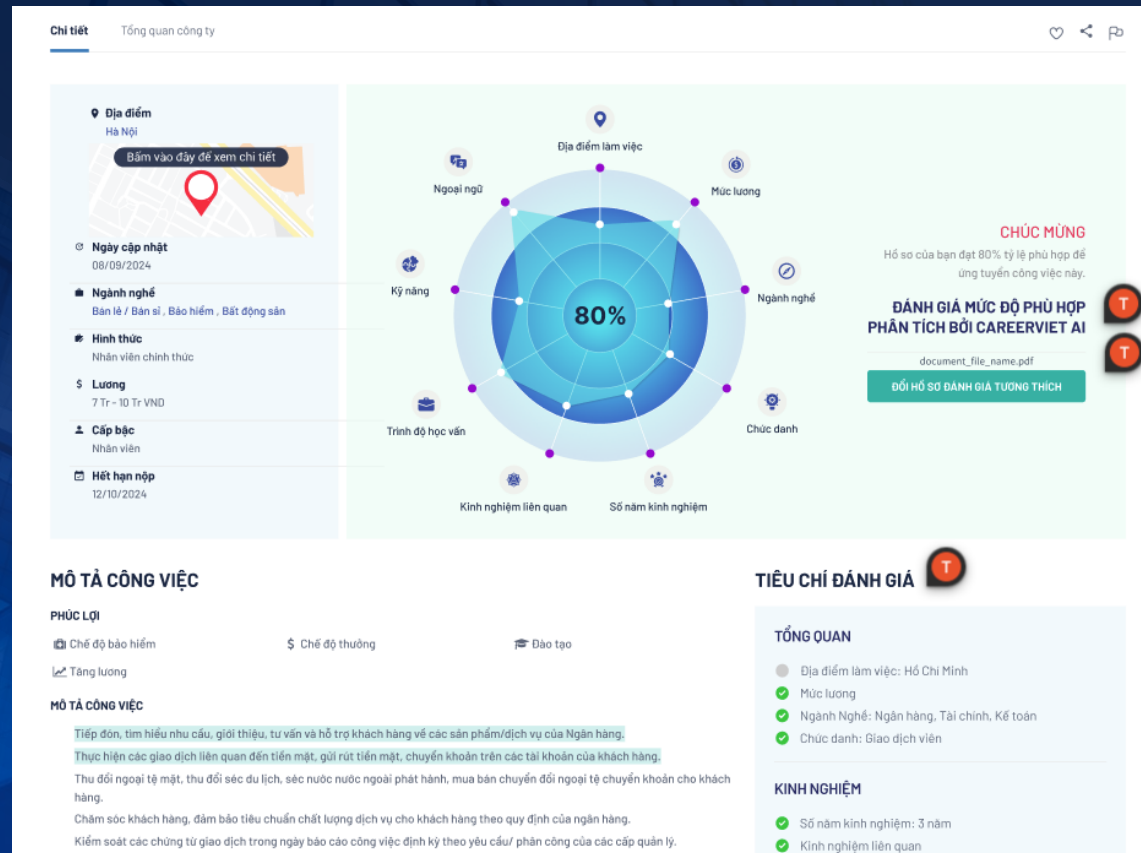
Chi tiết Tổng quan công ty

Địa điểm
Hà Nội

Bấm vào đây để xem chi tiết

Ngày cập nhật
08/09/2024

Ngành nghề
Bán lẻ / Bán sỉ , Bảo hiểm , Bất động sản

Hình thức
Nhân viên chính thức

Lương
7 Tr - 10 Tr VND

Cấp bậc
Nhân viên

Hết hạn nộp
12/10/2024

Địa điểm làm việc
Mức lương
Ngành nghề
Chức danh
Số năm kinh nghiệm
Kinh nghiệm liên quan
Trình độ học vấn
Kỹ năng
Ngoại ngữ
80%

CHÚC MỪNG
Hồ sơ của bạn đạt 80% tỷ lệ phù hợp để ứng tuyển công việc này.

ĐÁNH GIÁ MỨC ĐỘ PHÙ HỢP
PHÂN TÍCH BỞI CAREERVIET AI

document_file_name.pdf

ĐỔI HỒ SƠ ĐÁNH GIÁ TƯƠNG THÍCH

T
T

MÔ TẢ CÔNG VIỆC

PHÚC LỢI

Chế độ bảo hiểm
Chế độ thưởng
Đào tạo
Tăng lương

MÔ TẢ CÔNG VIỆC

Tiếp đón, tìm hiểu nhu cầu, giới thiệu, tư vấn và hỗ trợ khách hàng về các sản phẩm/dịch vụ của Ngân hàng.
Thực hiện các giao dịch liên quan đến tiền mặt, gửi rút tiền mặt, chuyển khoản trên các tài khoản của khách hàng.
Thu đổi ngoại tệ mặt, thu đổi séc du lịch, séc nước nước ngoài phát hành, mua bán chuyển đổi ngoại tệ chuyển khoản cho khách hàng.
Chăm sóc khách hàng, đảm bảo tiêu chuẩn chất lượng dịch vụ cho khách hàng theo quy định của ngân hàng.
Kiểm soát các chứng từ giao dịch trong ngày báo cáo công việc định kỳ theo yêu cầu/ phân công của các cấp quản lý.

TIÊU CHÍ ĐÁNH GIÁ T

TỔNG QUAN
Địa điểm làm việc: Hồ Chí Minh
Mức lương
Ngành Nghề: Ngân hàng, Tài chính, Kế toán
Chức danh: Giao dịch viên

KINH NGHIỆM
Số năm kinh nghiệm: 3 năm
Kinh nghiệm liên quan